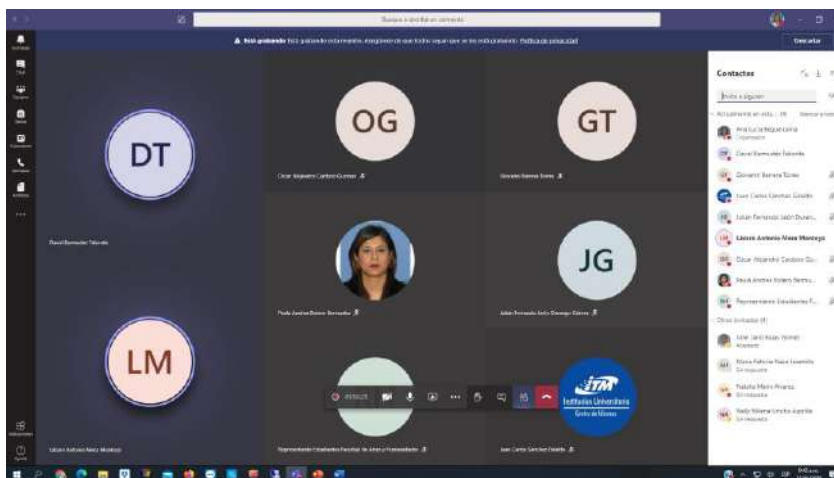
Buscar o escribir un comando

Está grabando Está grabando esta reunión. Asegúrese de que todos sepan que se está grabando. Política de privacidad

Descartar

DT

David Bermúdez Taborda

OG

Óscar Alejandro Cardona Quintero

GT

Giovanni Barrera Torres

Paula Andrea Botero Bermúdez

JG

Julián Fernando León Durango Gómez

LM

Libardo Antonio Meza Montoya

Representante Estudiantes Facultad de Artes y Humanidades

ITM Institución Universitaria

Juan Carlos Sánchez Estrella

Contactos

Invitar a alguien

Actualmente en esta... (9)

Ana Lucía Benjumea Lotero
Organizador

David Bermúdez Taborda

Giovanni Barrera Torres

Juan Carlos Sánchez Estrella

Julián Fernando León Duran...

Libardo Antonio Meza Montoya

Óscar Alejandro Cardona Qu...

Paula Andrea Botero Bermú...

Representante Estudiantes F...

Otros invitados (4)

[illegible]

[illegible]
Sin respuesta

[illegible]
Sin respuesta

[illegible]
Sin respuesta